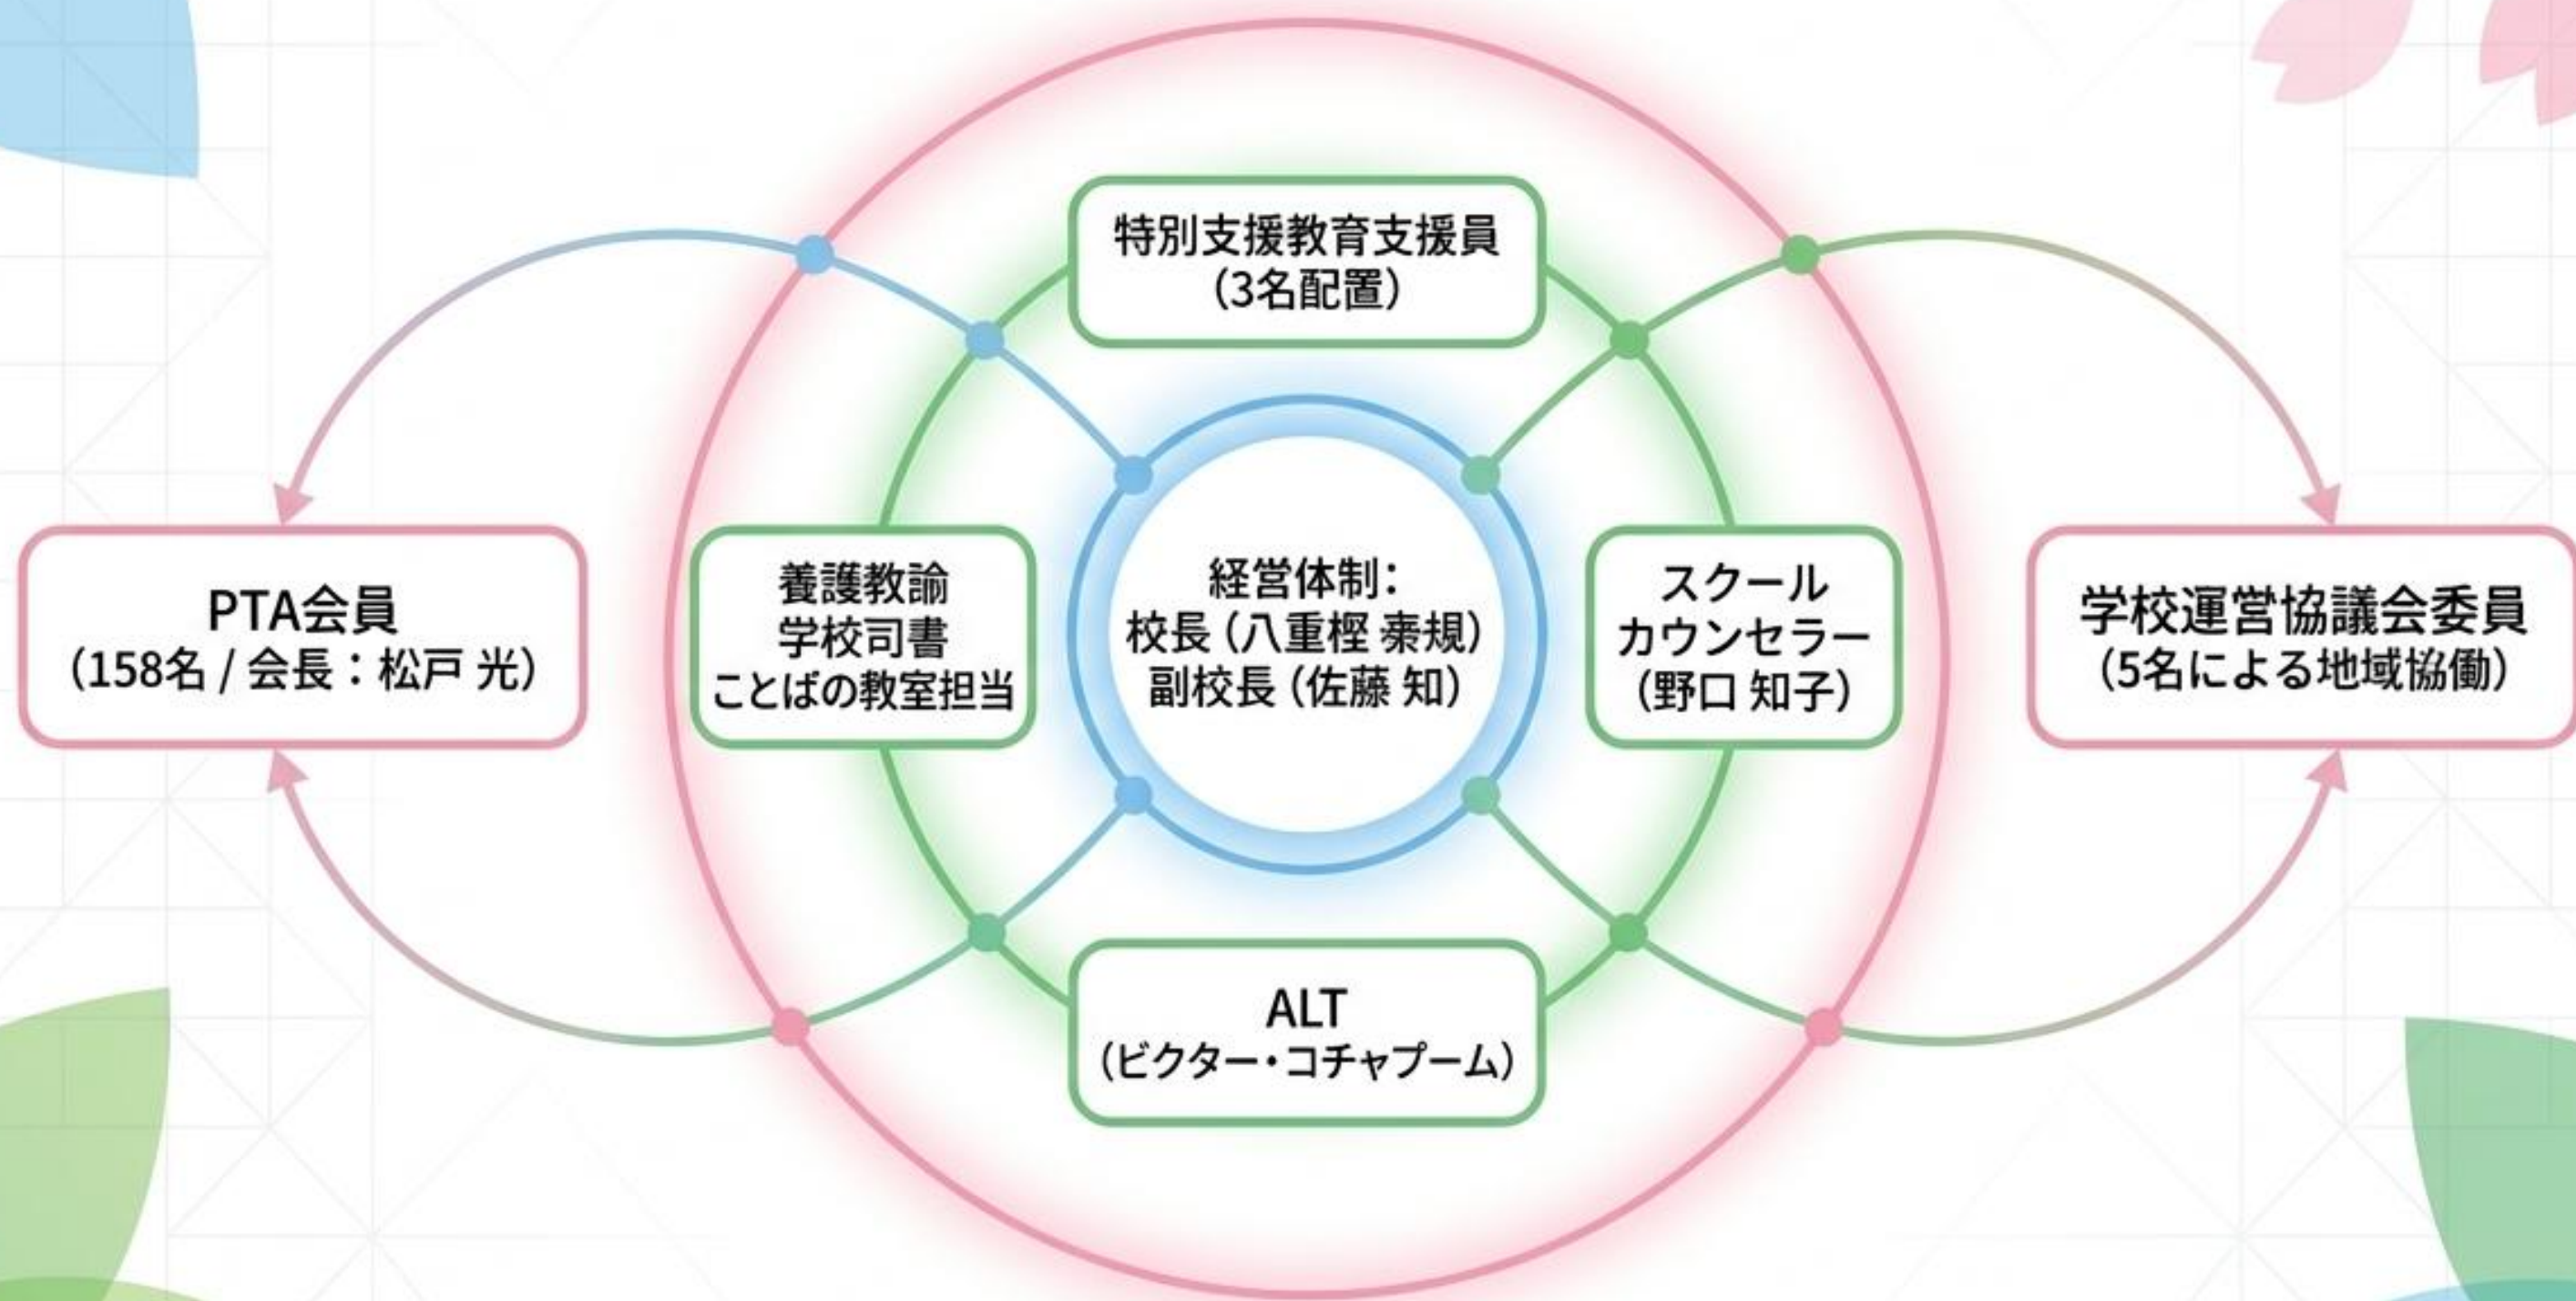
特別支援教育支援員
（3名配置）

PTA会員
（158名 / 会長：松戸 光）

養護教諭
学校司書
ことばの教室担当

経営体制：
校長（八重樫 秉規）
副校長（佐藤 知）

スクール
カウンセラー
（野口 知子）

学校運営協議会委員
（5名による地域協働）

ALT
（ビクター・コチャプーム）